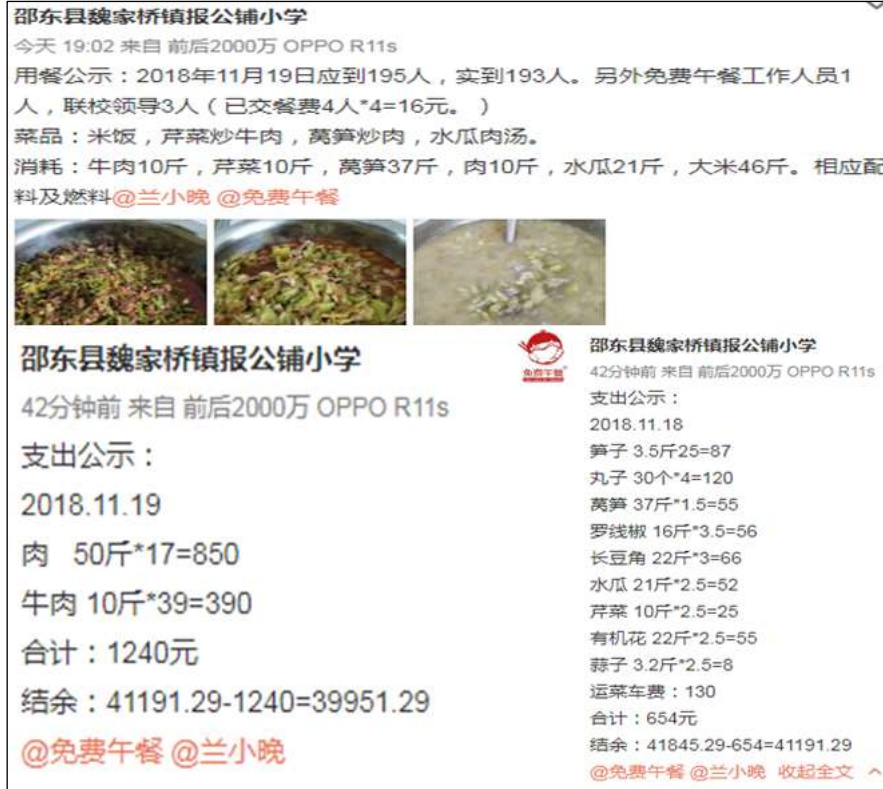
邵东县魏家桥镇报公铺小学
今天 19:02 来自 前后2000万 OPPO R11s
用餐公示：2018年11月19日应到195人，实到193人。另外免费午餐工作人员1人，联校领导3人（已交餐费4人*4=16元。）
菜品：米饭，芹菜炒牛肉，莴笋炒肉，水瓜肉汤。
消耗：牛肉10斤，芹菜10斤，莴笋37斤，肉10斤，水瓜21斤，大米46斤。相应配料及燃料@兰小晚 @免费午餐

邵东县魏家桥镇报公铺小学
42分钟前 来自 前后2000万 OPPO R11s
支出公示：
2018.11.19
肉 50斤*17=850
牛肉 10斤*39=390
合计：1240元
结余：41191.29-1240=39951.29
@免费午餐 @兰小晚

免费午餐
邵东县魏家桥镇报公铺小学
42分钟前 来自 前后2000万 OPPO R11s
支出公示：
2018.11.18
笋子 3.5斤25=87
丸子 30个*4=120
莴笋 37斤*1.5=55
罗线椒 16斤*3.5=56
长豆角 22斤*3=66
水瓜 21斤*2.5=52
芹菜 10斤*2.5=25
有机花 22斤*2.5=55
蒜子 3.2斤*2.5=8
运菜车费：130
合计：654元
结余：41845.29-654=41191.29
@免费午餐 @兰小晚 收起全文